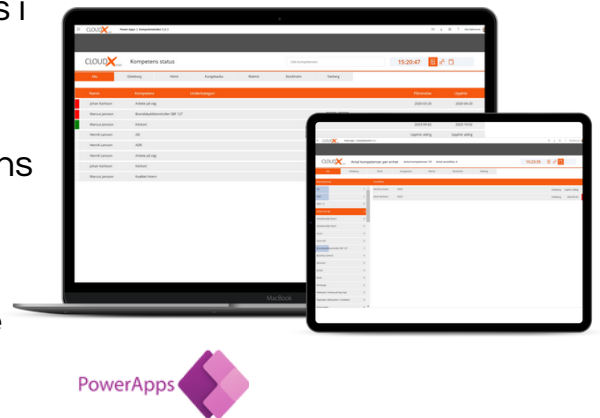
s I

ns

e

CLOUDX

Kompetens status

15:20:47

Alla

Göteborg

Växjö

Kungsbacka

Malmö

Stockholm

Trelleborg

Namn

Kompetens

Pålämnas

Utgår

Johan Karlsson

Arbete på väg

Marcus Jansson

Henrik Jansson

Henrik Larsson

Johan Karlsson

Marcus Jansson

CLOUDX

Antal kompetenser per enhet

15:20:55

MacBook

PowerApps